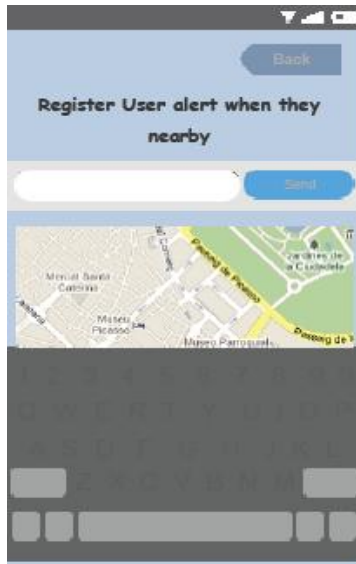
Back

Register User alert when they nearby

Send

Mercat Santa Caterina
Museu Picasso
Passeig de Picasso
Jardines de la Ciutadella
Museo Parroquials
Passeig de l

1 2 3 4 5 6 7 8 9 0
Q W E R T Y U I O P
A S D F G H J K L
Z X C V B N M